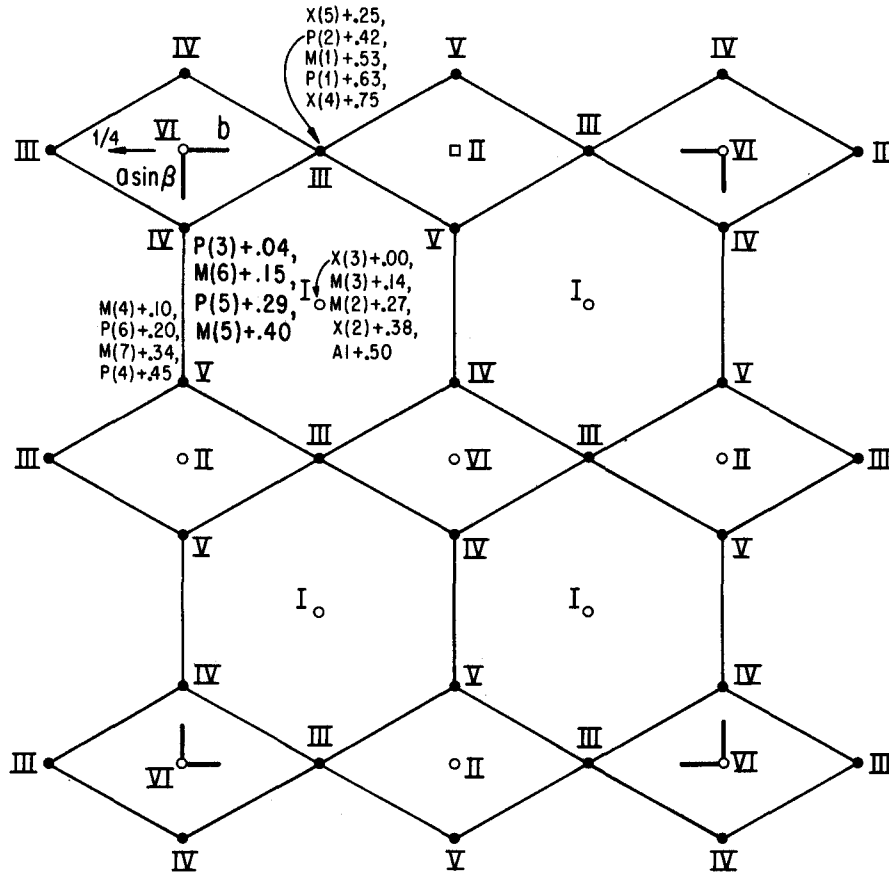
X(5)+.25,
P(2)+.42,
M(1)+.53,
P(1)+.63,
X(4)+.75

IV V IV

III 1/4 VI b $a\sin\beta$ III II III VI II

IV P(3)+.04, M(6)+.15, P(5)+.29, M(5)+.40 V IV

I X(3)+.00, M(3)+.14, M(2)+.27, X(2)+.38, Al+.50

I

M(4)+.10, P(6)+.20, M(7)+.34, P(4)+.45 V IV V

III II III VI III II III

V IV V

I I

IV V IV

III VI III II III VI III

IV V IV